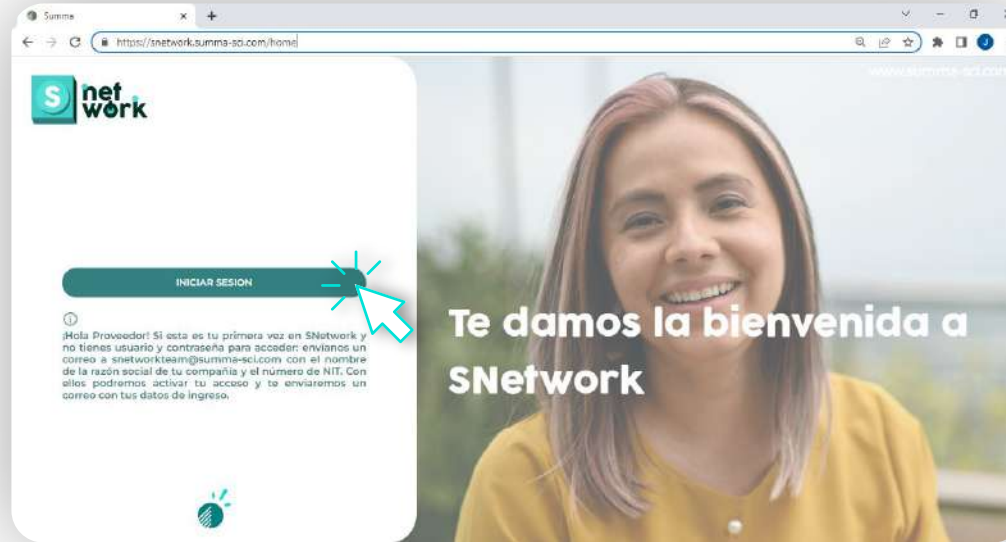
Summa

https://snetwork.summa-sci.com/home

www.summa-sci.com

S net work

INICIAR SESION

¡Hola Proveedor! Si esta es tu primera vez en SNetwork y no tienes usuario y contraseña para acceder: envíanos un correo a snetworkteam@summa-sci.com con el nombre de la razón social de tu compañía y el número de NIT. Con ellos podremos activar tu acceso y te enviaremos un correo con tus datos de ingreso.

Te damos la bienvenida a SNetwork